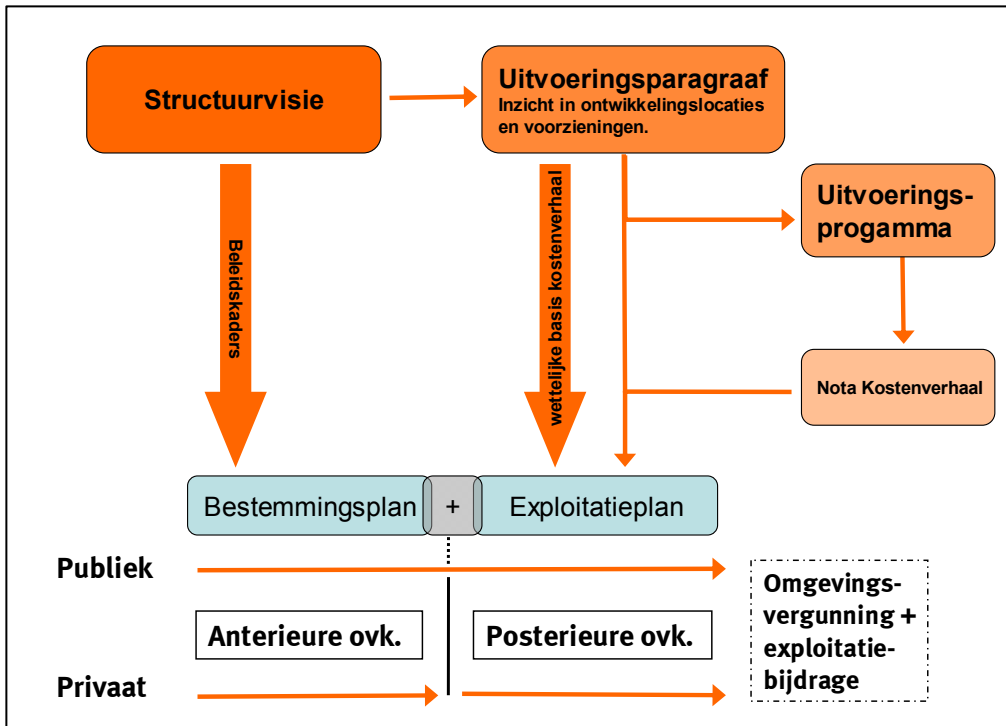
Structuurvisie

Uitvoeringsparagraaf
Inzicht in ontwikkelingslocaties en voorzieningen.

Uitvoerings-progamma

Beleidskaders

wettelijke basis kostenverhaal

Nota Kostenverhaal

Bestemmingsplan

+

Exploitatieplan

Publiek

Omgevings-vergunning + exploitatie-bijdrage

Anterieure ovk.

Posterieure ovk.

Privaat